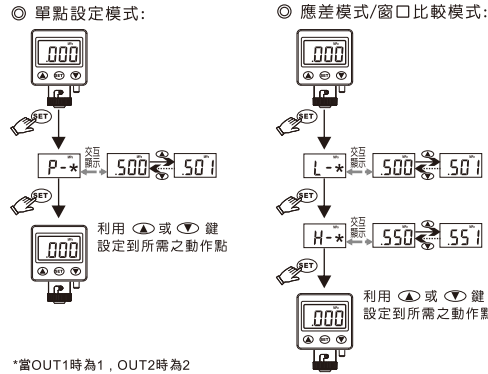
◎ 單點設定模式:

.000

SET

SET

P-*

交互顯示

.500

.501

SET

.000

利用 ▲ 或 ▼ 鍵設定到所需之動作點

*當OUT1時為1，OUT2時為2

◎ 應差模式/窗口比較模式:

.000

SET

SET

L-*

交互顯示

.500

.501

SET

H-*

交互顯示

.550

.551

SET

.000

利用 ▲ 或 ▼ 鍵設定到所需之動作點